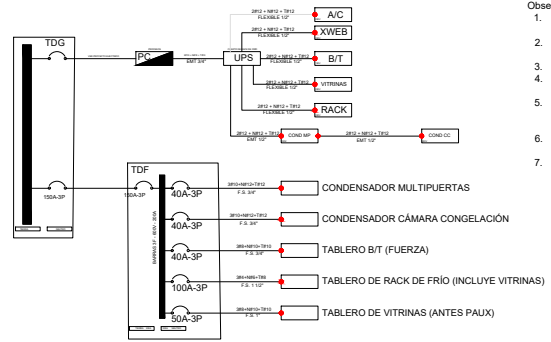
Obse
1.
2.
3.
4.
5.
6.
7.

TDG

PC

UPS

EMT 3/4"

2#12 + N#12 + T#12
FLEXIBLE 1/2"
A/C

2#12 + N#12 + T#12
FLEXIBLE 1/2"
XWEB

2#12 + N#12 + T#12
FLEXIBLE 1/2"
B/T

2#12 + N#12 + T#12
FLEXIBLE 1/2"
VITRINAS

2#12 + N#12 + T#12
FLEXIBLE 1/2"
RACK

2#12 + N#12 + T#12
EMT 1/2"
COND MP

2#12 + N#12 + T#12
EMT 1/2"
COND CC

150A-3P

TDF

150A-3P

40A-3P
3#10+N#12+T#12
F.S. 3/4"
CONDENSADOR MULTIPUERTAS

40A-3P
3#10+N#12+T#12
F.S. 3/4"
CONDENSADOR CÁMARA CONGELACIÓN

40A-3P
3#8+N#10+T#10
F.S. 3/4"
TABLERO B/T (FUERZA)

100A-3P
3#4+N#6+T#6
F.S. 1 1/2"
TABLERO DE RACK DE FRÍO (INCLUYE VITRINAS)

50A-3P
3#8+N#10+T#10
F.S. 1"
TABLERO DE VITRINAS (ANTES PAUX)